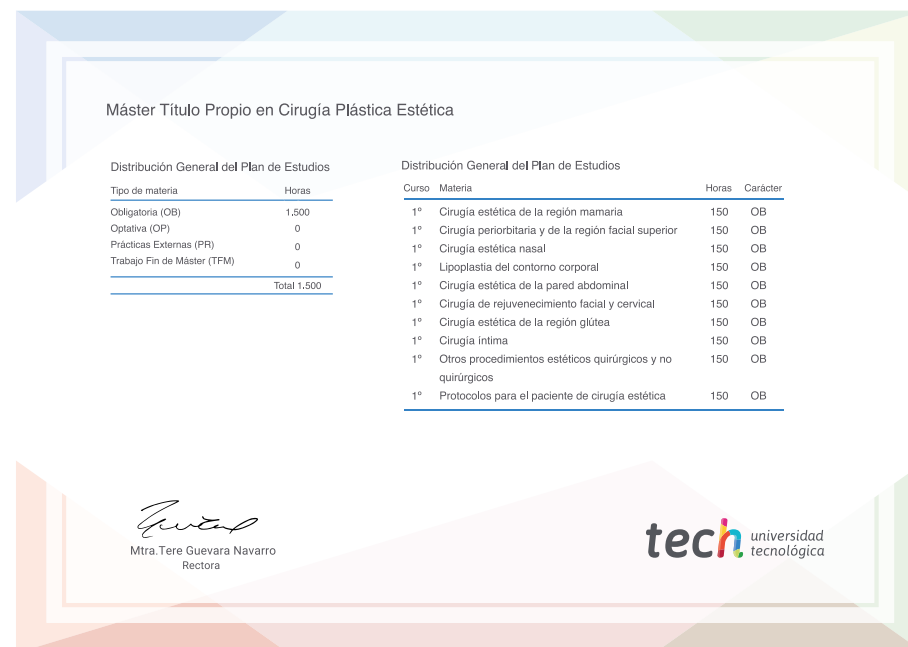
Máster Título Propio en Cirugía Plástica Estética

Distribución General del Plan de Estudios

| Tipo de materia | Horas |
|---|---|
| Obligatoria (OB) | 1.500 |
| Optativa (OP) | 0 |
| Prácticas Externas (PR) | 0 |
| Trabajo Fin de Máster (TFM) | 0 |
| | Total 1.500 |

Distribución General del Plan de Estudios

| Curso | Materia | Horas | Carácter |
|---|---|---|---|
| 1º | Cirugía estética de la región mamaria | 150 | OB |
| 1º | Cirugía periorbitaria y de la región facial superior | 150 | OB |
| 1º | Cirugía estética nasal | 150 | OB |
| 1º | Lipoplastia del contorno corporal | 150 | OB |
| 1º | Cirugía estética de la pared abdominal | 150 | OB |
| 1º | Cirugía de rejuvenecimiento facial y cervical | 150 | OB |
| 1º | Cirugía estética de la región glútea | 150 | OB |
| 1º | Cirugía íntima | 150 | OB |
| 1º | Otros procedimientos estéticos quirúrgicos y no quirúrgicos | 150 | OB |
| 1º | Protocolos para el paciente de cirugía estética | 150 | OB |

Mtra.Tere Guevara Navarro
Rectora

tech universidad tecnológica